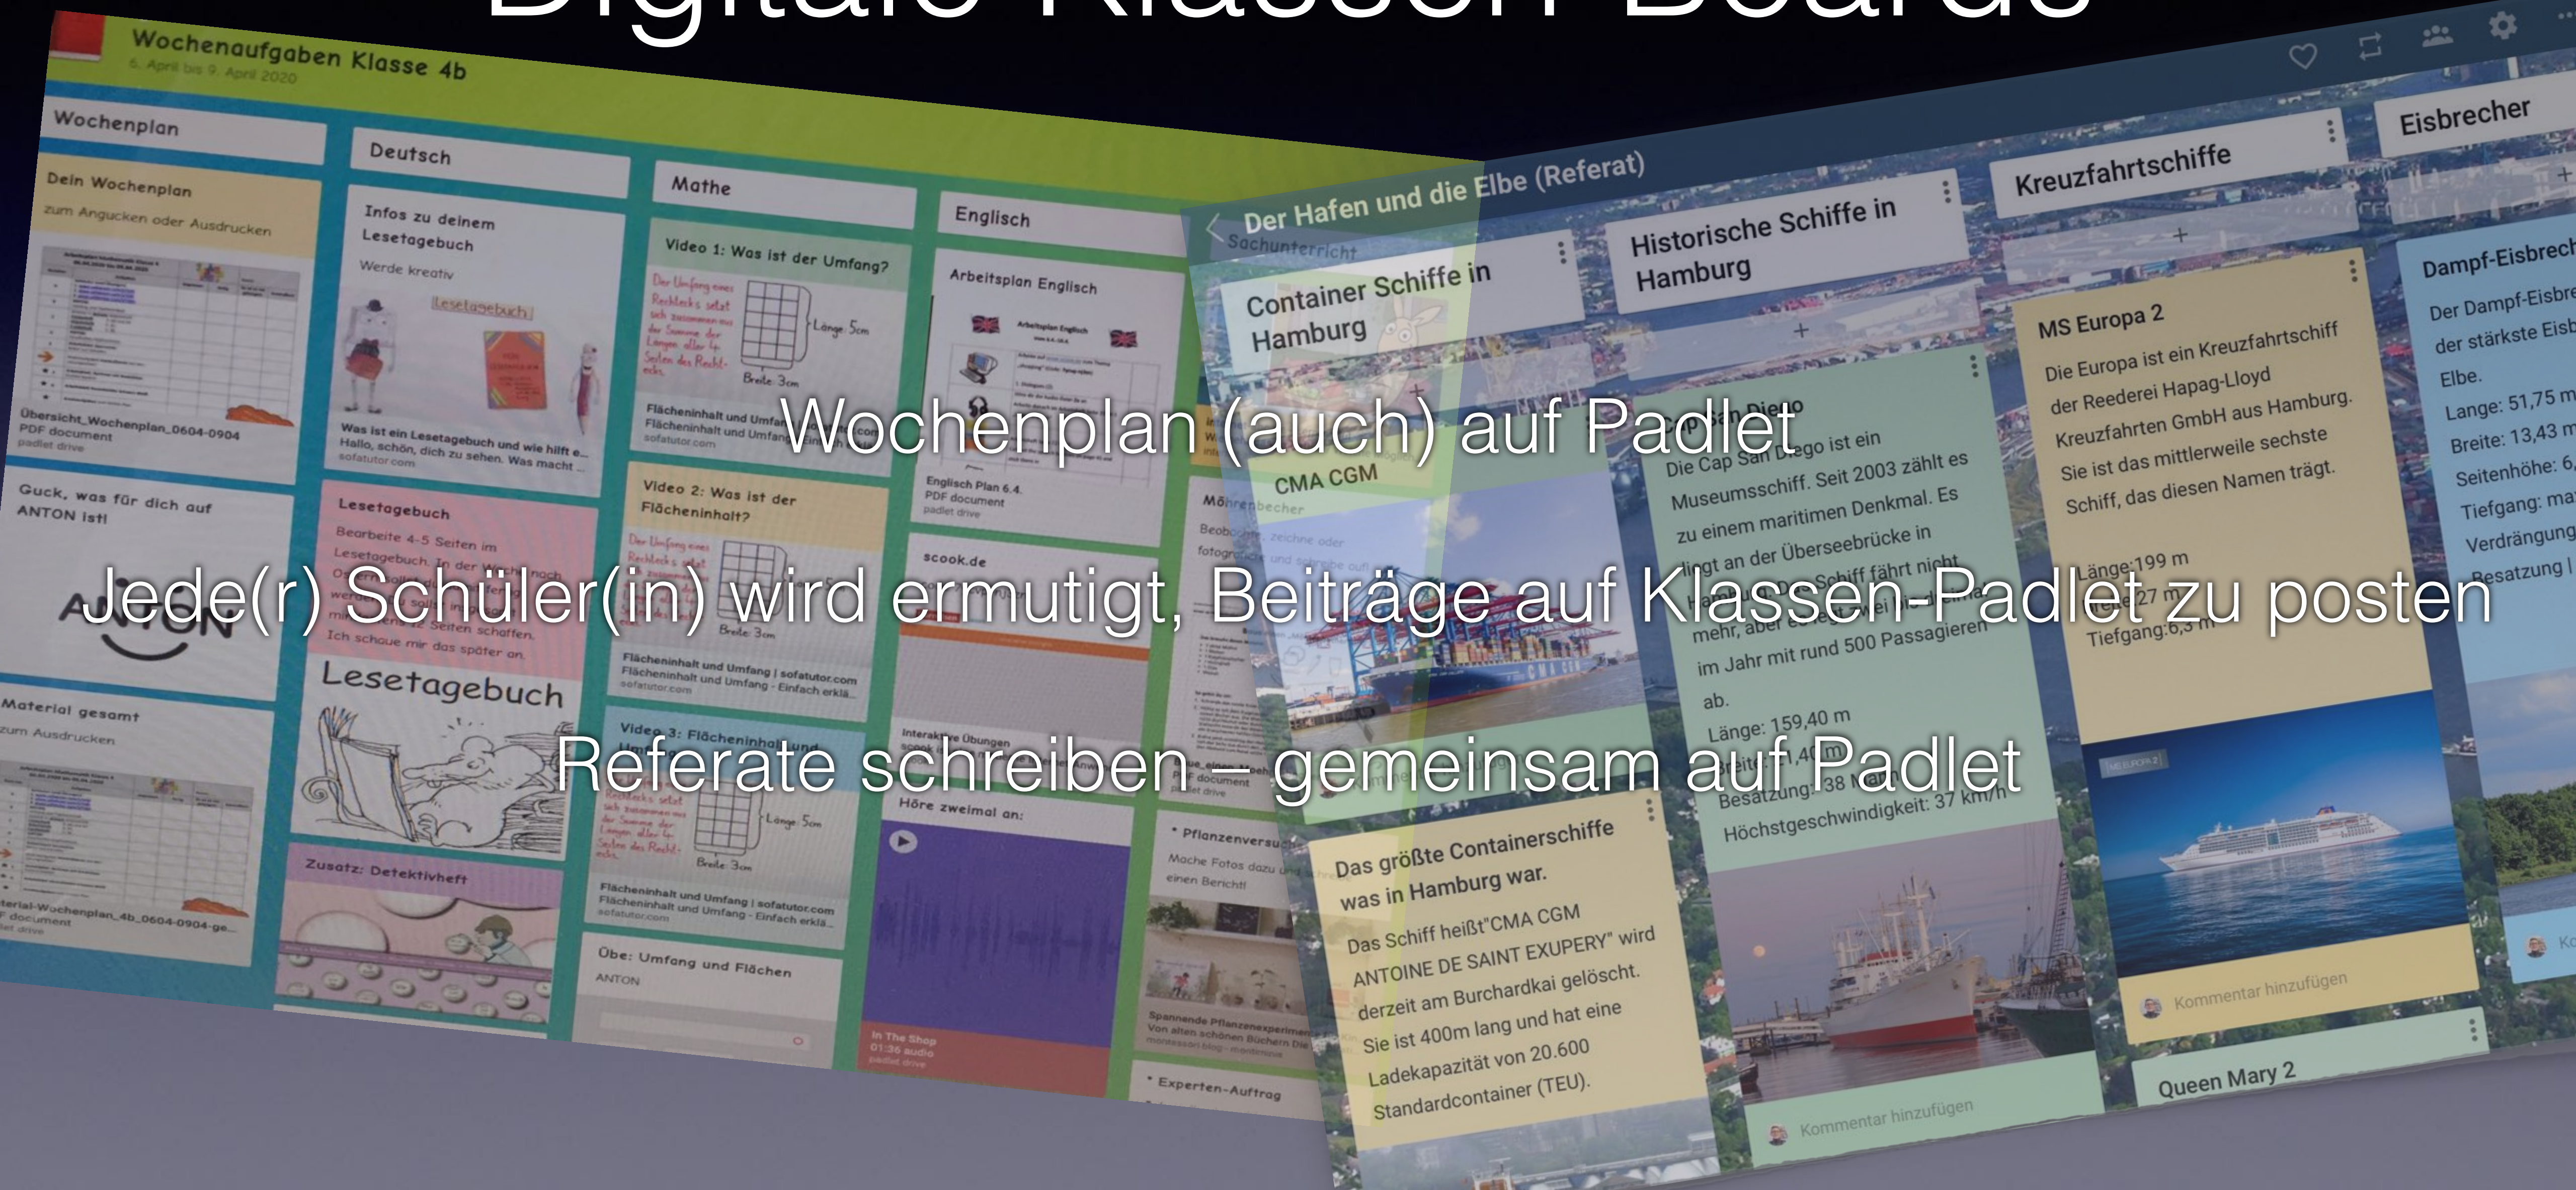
Digitale Klassen-Boards

Wochenaufgaben Klasse 4b
6. April bis 9. April 2020

Wochenplan

Dein Wochenplan
zum Angucken oder Ausdrucken

Übersicht_Wochenplan_0604-0904
PDF document
padlet drive

Guck, was für dich auf ANTON ist!

ANTON

Material gesamt
zum Ausdrucken

Material-Wochenplan_4b_0604-0904-ge...
PDF document
padlet drive

Deutsch

Infos zu deinem Lesetagebuch
Werde kreativ

Lesetagebuch

Was ist ein Lesetagebuch und wie hilft e...
Hallo, schön, dich zu sehen. Was macht ...
sofatutor.com

Lesetagebuch
Bearbeite 4-5 Seiten im Lesetagebuch.
Seiten schaffen.
Ich schaue mir das später an.

Lesetagebuch

Zusatz: Detektivheft

Mathe

Video 1: Was ist der Umfang?

Der Umfang eines Rechtecks setzt sich zusammen aus der Summe der Längen aller 4 Seiten des Rechtecks.
Länge 5cm
Breite 3cm

Flächeninhalt und Umfang
Flächeninhalt und Umfang
sofatutor.com

Video 2: Was ist der Flächeninhalt?

Breite 3cm

Flächeninhalt und Umfang | sofatutor.com
Flächeninhalt und Umfang - Einfach erklä...
sofatutor.com

Video 3: Flächeninhalt und Umfang

Länge 5cm
Breite 3cm

Flächeninhalt und Umfang | sofatutor.com
Flächeninhalt und Umfang - Einfach erklä...
sofatutor.com

Übe: Umfang und Flächen
ANTON

Englisch

Arbeitsplan Englisch

Englisch Plan 6.4.
PDF document
padlet drive

scook.de

Interaktive Übungen

Höre zweimal an:

In The Shop
01:36 audio
padlet drive

Möhrenbecher
Beobachte, zeichne oder fotografiere und schreibe auf!

Pflanzenversuch
Mache Fotos dazu und schreibe einen Bericht!

Spannende Pflanzenexperimente
Von alten schönen Büchern Die ...

Experten-Auftrag

Der Hafen und die Elbe (Referat)
Sachunterricht

Container Schiffe in Hamburg

CMA CGM

Das größte Containerschiffe was in Hamburg war.
Das Schiff heißt"CMA CGM ANTOINE DE SAINT EXUPERY" wird derzeit am Burchardkai gelöscht. Sie ist 400m lang und hat eine Ladekapazität von 20.600 Standardcontainer (TEU).

Historische Schiffe in Hamburg

Cap San Diego
Die Cap San Diego ist ein Museumsschiff. Seit 2003 zählt es zu einem maritimen Denkmal. Es liegt an der Überseebrücke in Hamburg. Das Schiff fährt nicht mehr, aber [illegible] im Jahr mit rund 500 Passagieren ab.
Länge: 159,40 m
Breite: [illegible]
Besatzung: 38 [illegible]
Höchstgeschwindigkeit: 37 km/h

Kommentar hinzufügen

Kreuzfahrtschiffe

MS Europa 2
Die Europa ist ein Kreuzfahrtschiff der Reederei Hapag-Lloyd Kreuzfahrten GmbH aus Hamburg. Sie ist das mittlerweile sechste Schiff, das diesen Namen trägt.
Länge:199 m
Breite:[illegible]
Tiefgang:6,3 m

Kommentar hinzufügen

Queen Mary 2

Eisbrecher

Dampf-Eisbrech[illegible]
Der Dampf-Eisbre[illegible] der stärkste Eisb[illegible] Elbe.
Lange: 51,75 m
Breite: 13,43 m
Seitenhöhe: 6,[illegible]
Tiefgang: ma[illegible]
Verdrängung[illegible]
Besatzung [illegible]

Wochenplan (auch) auf Padlet

Jede(r) Schüler(in) wird ermutigt, Beiträge auf Klassen-Padlet zu posten

Referate schreiben – gemeinsam auf Padlet